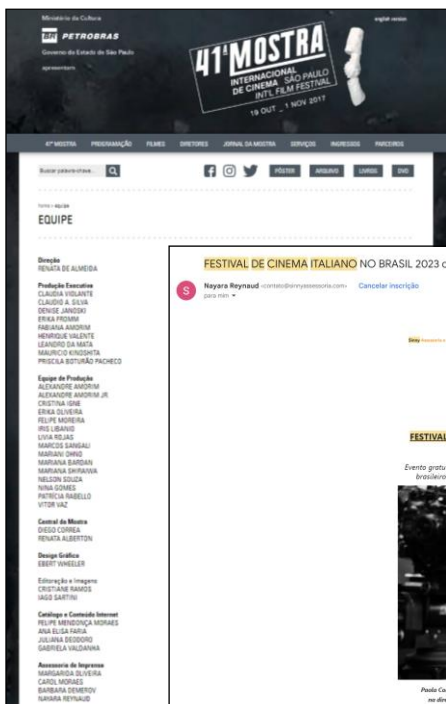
Ministério da Cultura

PETROBRAS

Governo do Estado de São Paulo

apresentam

english version

41ª MOSTRA INTERNACIONAL DE CINEMA SÃO PAULO INTL FILM FESTIVAL

19 OUT _ 1 NOV 2017

41ª MOSTRA PROGRAMAÇÃO FILMES DIRETORES JORNAL DA MOSTRA SERVIÇOS INGRESSOS PARCEIROS

Buscar palavra-chave...

PÔSTER ARQUIVO LIVROS DVD

home › equipe

EQUIPE

Direção
RENATA DE ALMEIDA

Produção Executiva
CLAUDIA VIOLANTE
CLAUDIO A. SILVA
DENISE JANOSKI
ERIKA PROMM
FABIANA AMORIM
HENRIQUE VALENTE
LEANDRO DA MATA
MAURICIO KINOSHITA
PRISCILA BOTURÃO PACHECO

Equipe de Produção
ALEXANDRE AMORIM
ALEXANDRE AMORIM JR.
CRISTINA IGNE
ERIKA OLIVEIRA
FELIPE MOREIRA
IRIS LIBANIO
LIVIA REJAS
MARCOS SANGALI
MARIANI OHNO
MARIANA BARDAN
MARIANA SHIRAIWA
NELSON SOUZA
NINA GOMES
PATRÍCIA RABELLO
VITOR VAZ

Central da Mostra
DIEGO CORREA
RENATA ALBERTON

Design Gráfico
EBERT WHEELER

Editoração e Imagens
CRISTIANE RAMOS
IAGO SARTINI

Catálogo e Conteúdo Internet
FELIPE MENDONÇA MORAES
ANA ELISA FARIA
JULIANA DEODORO
GABRIELA VALDANHA

Assessoria de Imprensa
MARGARIDA OLIVEIRA
CAROL MORAES
BARBARA DEMEROV
NAYARA REYNAUD

FESTIVAL DE CINEMA ITALIANO NO BRASIL 2023 c

S Nayara Reynaud <contato@sinnyassessoria.com> Cancelar inscrição
para mim

Sinny

FESTIVAL

Evento gratu
brasileiro

Paolo Co
no dir